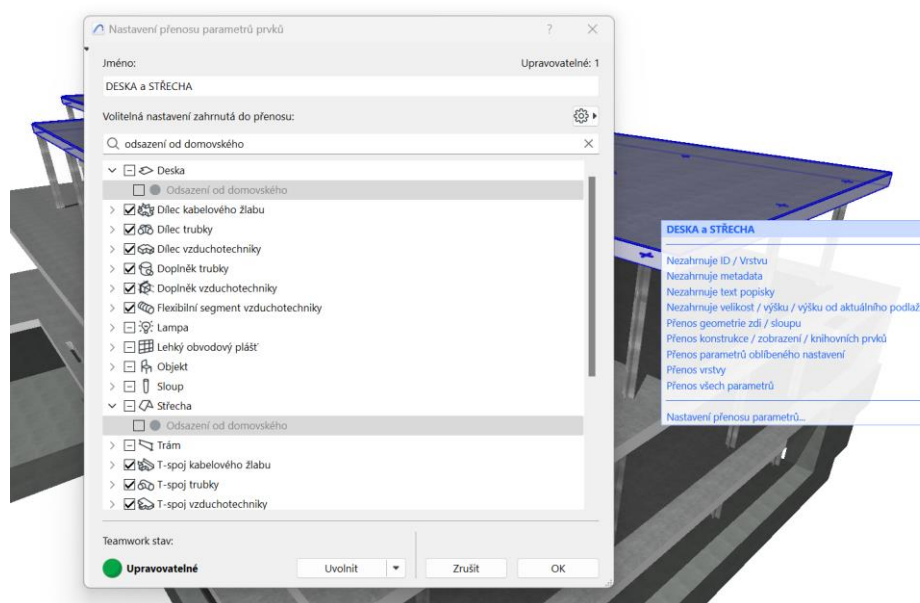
Nastavení přenosu parametrů prvků

?

Jméno:

Upravovatelné: 1

DESKA a STŘECHA

Volitelná nastavení zahrnutá do přenosu:

odsazení od domovského

Deska

Odsazení od domovského

Dílec kabelového žlabu

Dílec trubky

Dílec vzduchotechniky

Doplněk trubky

Doplněk vzduchotechniky

Flexibilní segment vzduchotechniky

Lampa

Lehký obvodový plášť

Objekt

Sloup

Střecha

Odsazení od domovského

Trám

T-spoj kabelového žlabu

T-spoj trubky

T-spoj vzduchotechniky

Teamwork stav:

Upravovatelné

Uvolnit

Zrušit

OK

DESKA a STŘECHA

Nezahrnuje ID / Vrstvu

Nezahrnuje metadata

Nezahrnuje text popisky

Nezahrnuje velikost / výšku / výšku od aktuálního podlaž

Přenos geometrie zdi / sloupu

Přenos konstrukce / zobrazení / knihovních prvků

Přenos parametrů oblíbeného nastavení

Přenos vrstvy

Přenos všech parametrů

Nastavení přenosu parametrů...